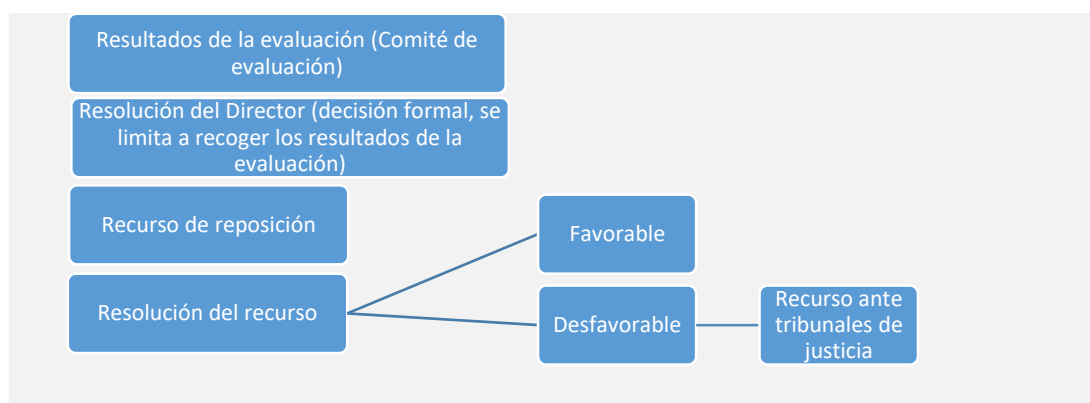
Resultados de la evaluación (Comité de evaluación)

Resolución del Director (decisión formal, se limita a recoger los resultados de la evaluación)

Recurso de reposición

Resolución del recurso

Favorable

Desfavorable

Recurso ante tribunales de justicia